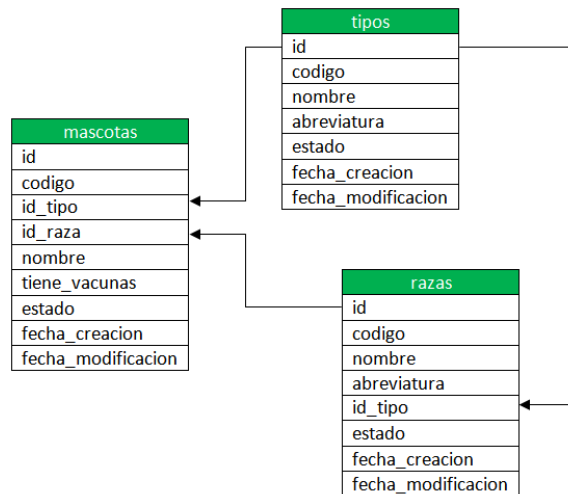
| tipos |
|---|
| id |
| codigo |
| nombre |
| abreviatura |
| estado |
| fecha_creacion |
| fecha_modificacion |

| mascotas |
|---|
| id |
| codigo |
| id_tipo |
| id_raza |
| nombre |
| tiene_vacunas |
| estado |
| fecha_creacion |
| fecha_modificacion |

| razas |
|---|
| id |
| codigo |
| nombre |
| abreviatura |
| id_tipo |
| estado |
| fecha_creacion |
| fecha_modificacion |